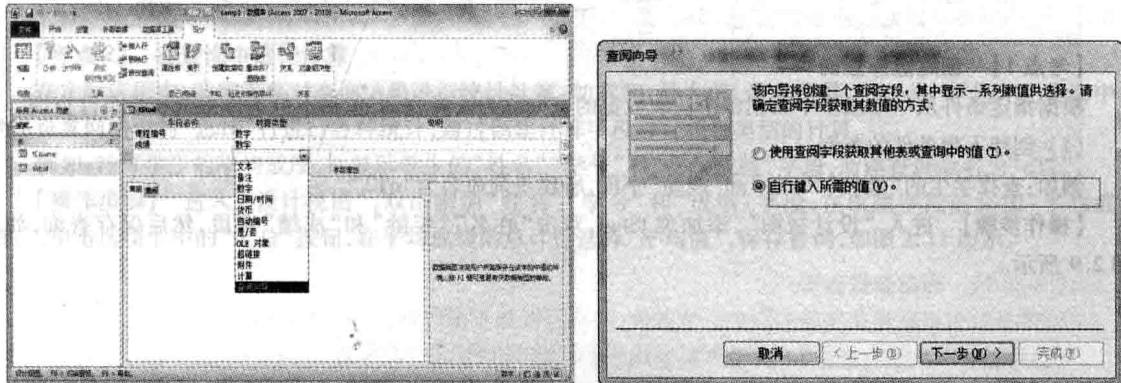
文件 开始 创建 外部数据 数据库工具 设计

所有 Access 对象

课程编号 数字
成绩 数字

文本
备注
数字
日期/时间
货币
自动编号
是/否
OLE 对象
超链接
附件
计算
查阅向导

常规 查阅

查阅向导

该向导将创建一个查阅字段，其中显示一系列数值供选择。请确定查阅字段获取其数值的方式：

使用查阅字段获取其他表或查询中的值 (T)。

自行键入所需的值 (V)。

取消 < 上一步 (B) 下一步 (N) > 完成 (F)